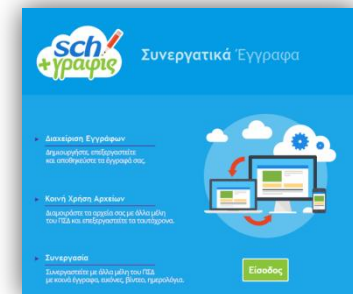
sch +γραφίς

Συνεργατικά Έγγραφα

Διαχείριση Εγγράφων
Δημιουργήστε, επεξεργαστείτε και αποθηκεύστε τα έγγραφά σας.

Κοινή Χρήση Αρχείων
Διαμοιράστε τα αρχεία σας με άλλα μέλη του ΠΣΔ και επεξεργαστείτε τα ταυτόχρονα.

Συνεργασία
Συνεργαστείτε με άλλα μέλη του ΠΣΔ με κοινά έγγραφα, εικόνες, βίντεο, ημερολόγια.

Είσοδος